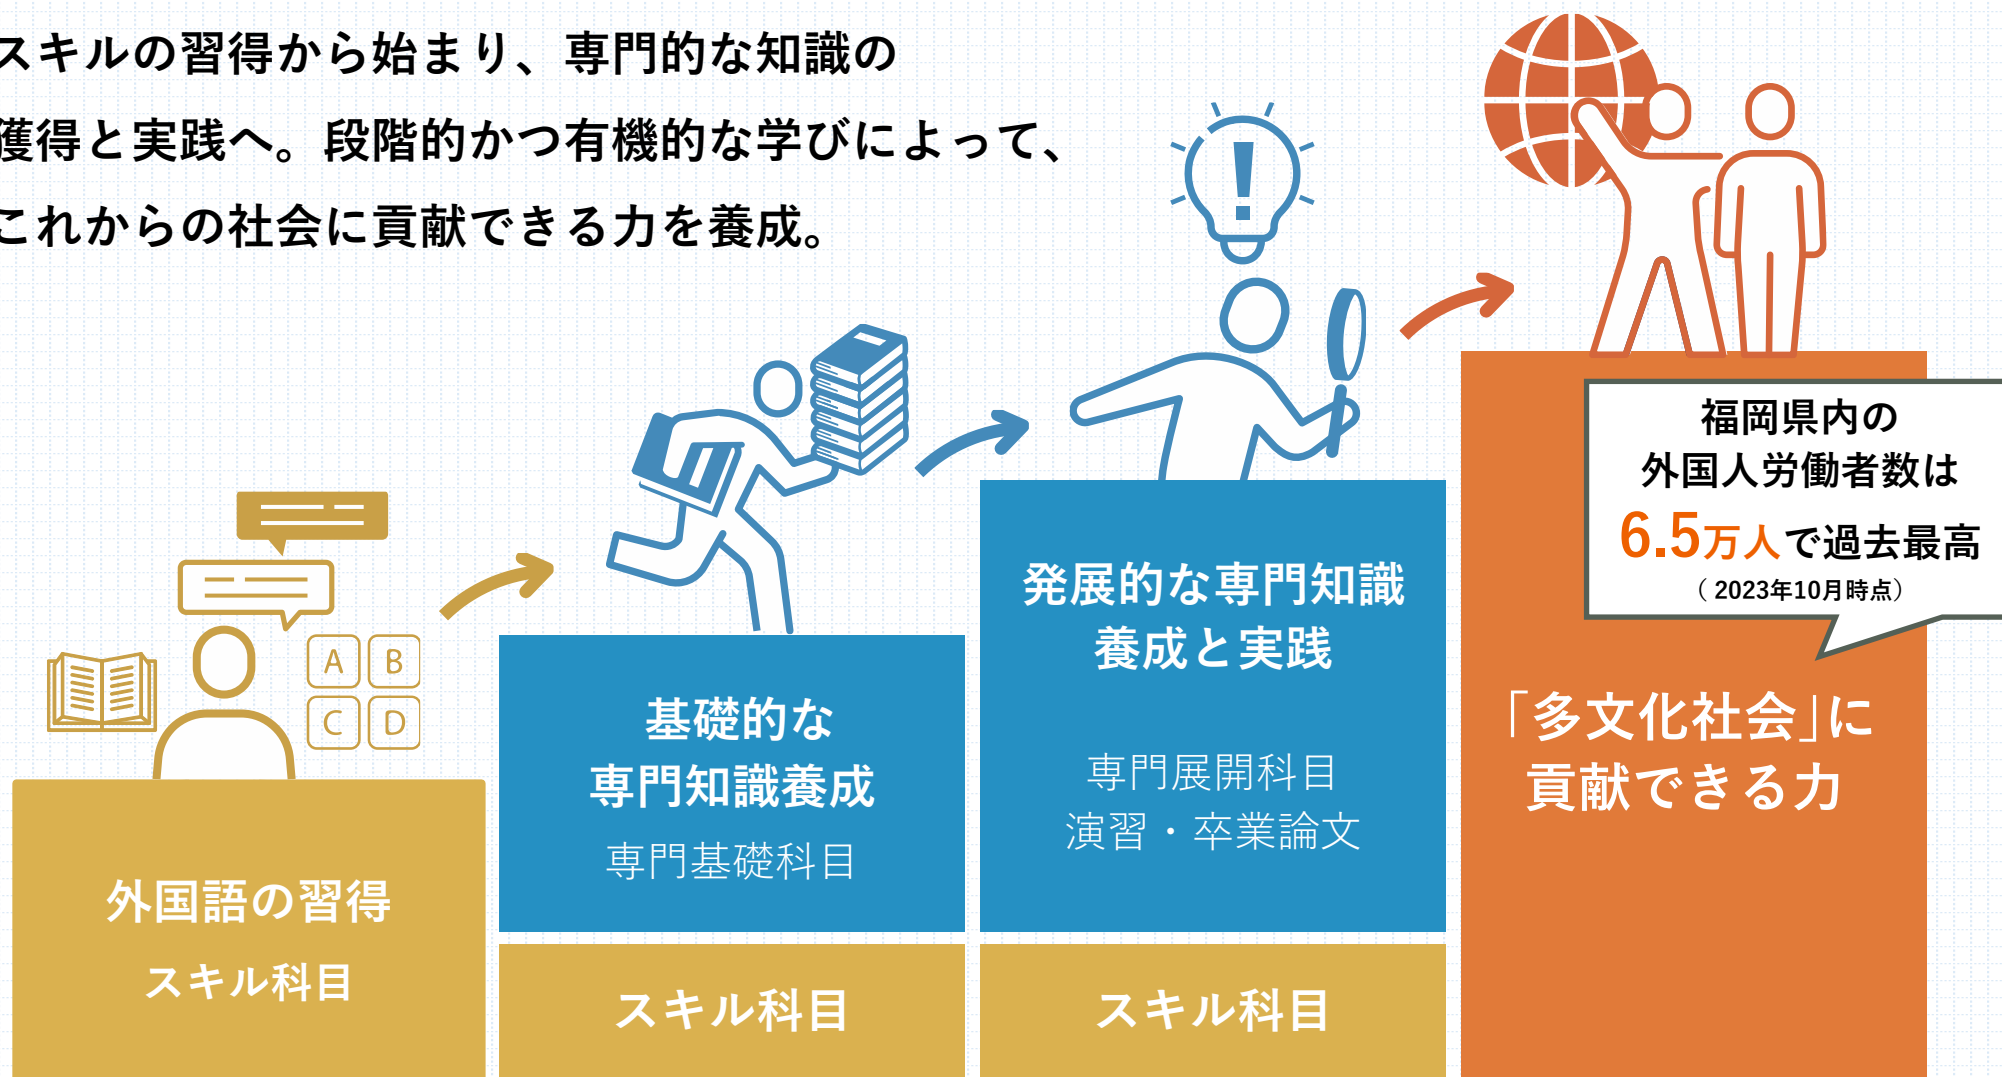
スキルの習得から始まり、専門的な知識の獲得と実践へ。段階的かつ有機的な学びによって、これからの社会に貢献できる力を養成。

A B C D

外国語の習得
スキル科目

基礎的な
専門知識養成
専門基礎科目

スキル科目

発展的な専門知識
養成と実践
専門展開科目
演習・卒業論文

スキル科目

福岡県内の
外国人労働者数は
6.5万人で過去最高
（2023年10月時点）

「多文化社会」に
貢献できる力